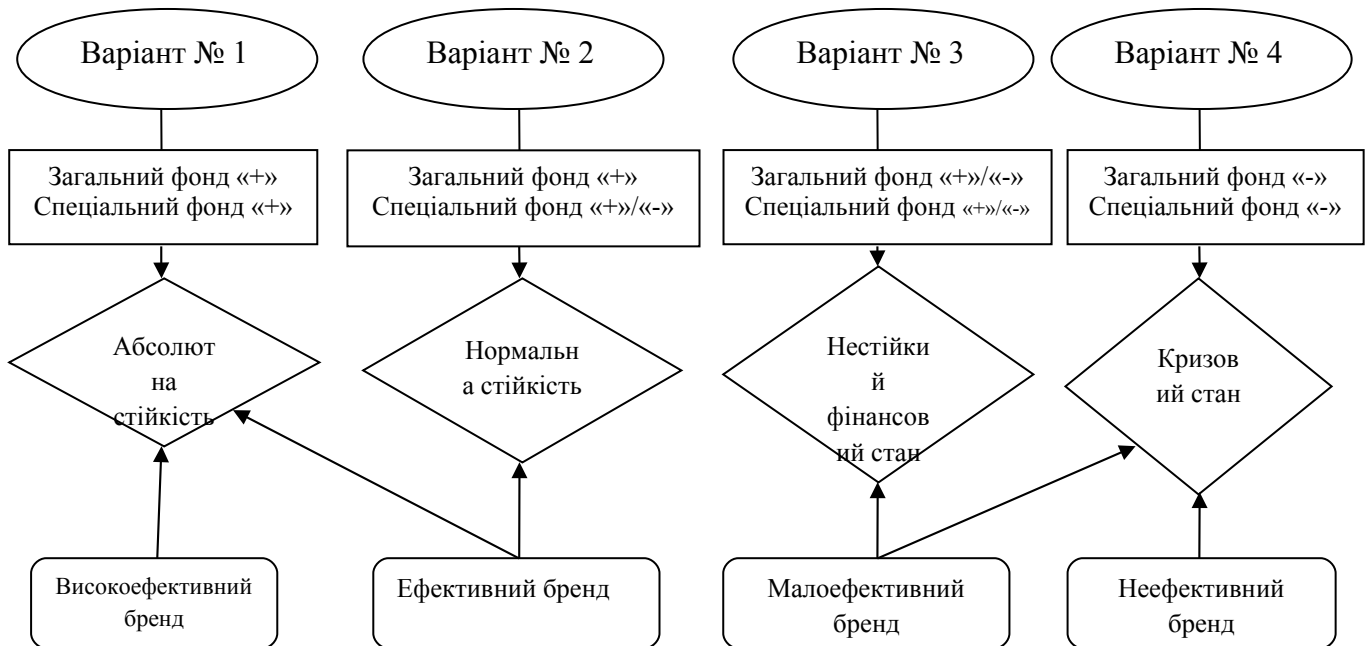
Варіант № 1

Загальний фонд «+»
Спеціальний фонд «+»

Абсолют на стійкість

Високоефективний бренд

Варіант № 2

Загальний фонд «+»
Спеціальний фонд «+»/«-»

Нормальн а стійкість

Ефективний бренд

Варіант № 3

Загальний фонд «+»/«-»
Спеціальний фонд «+»/«-»

Нестійки й фінансов ий стан

Малоефективний бренд

Варіант № 4

Загальний фонд «-»
Спеціальний фонд «-»

Кризов ий стан

Неефективний бренд